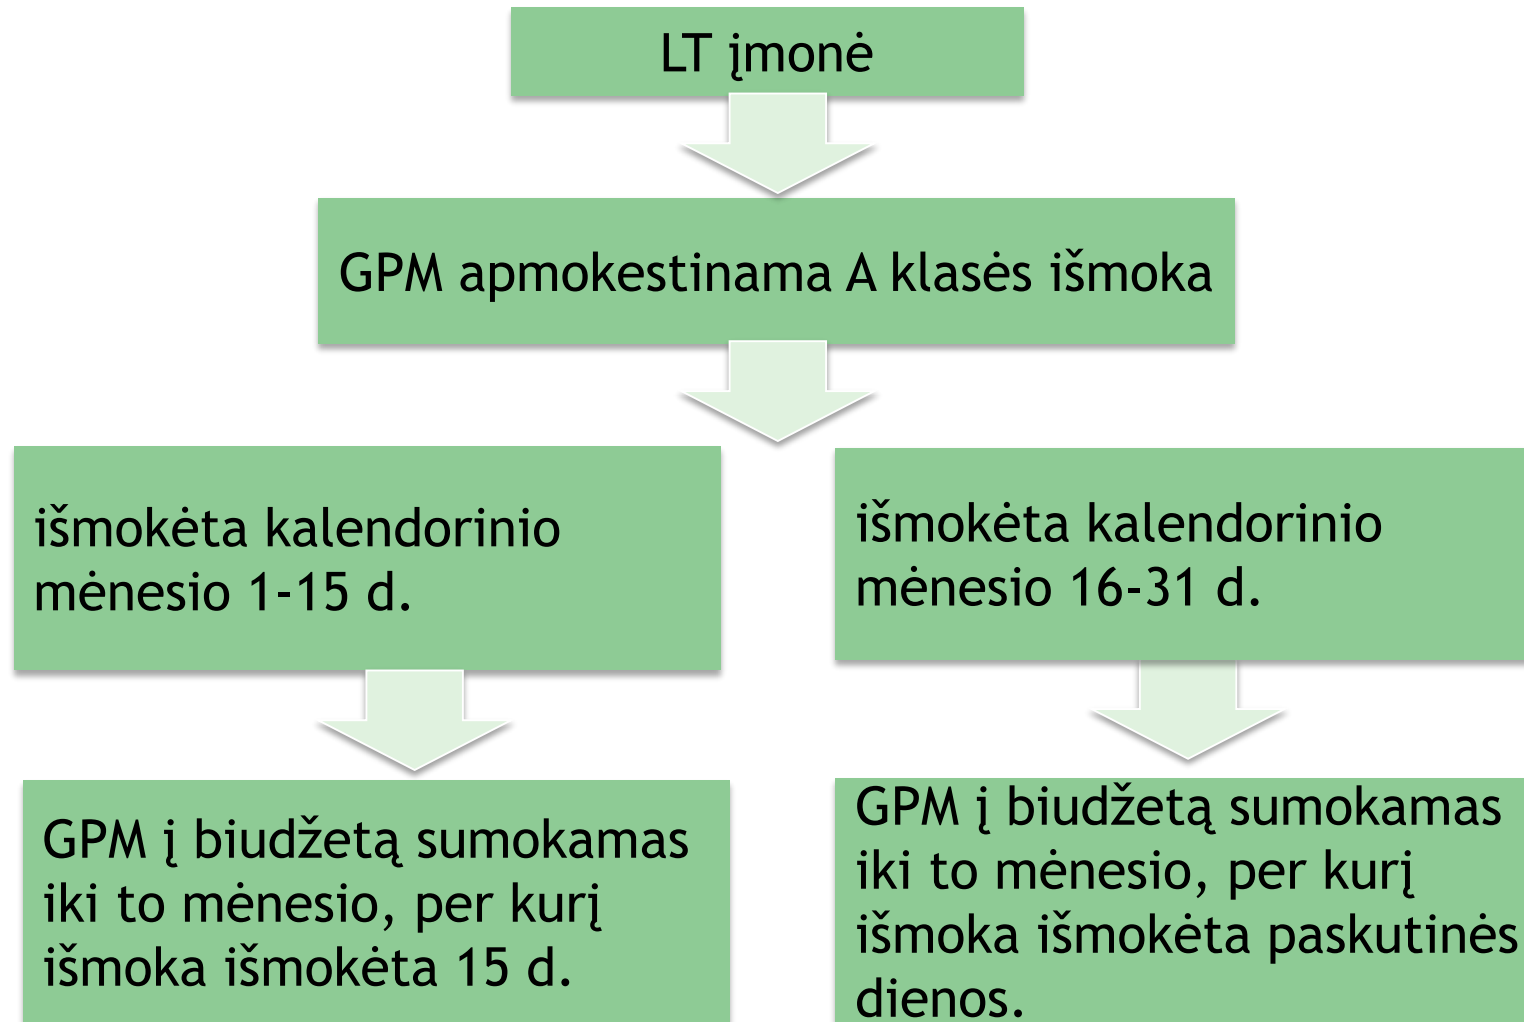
LT įmonė

GPM apmokestinama A klasės išmoka

išmokėta kalendorinio mėnesio 1-15 d.

GPM į biudžetą sumokamas iki to mėnesio, per kurį išmoka išmokėta 15 d.

išmokėta kalendorinio mėnesio 16-31 d.

GPM į biudžetą sumokamas iki to mėnesio, per kurį išmoka išmokėta paskutinės dienos.